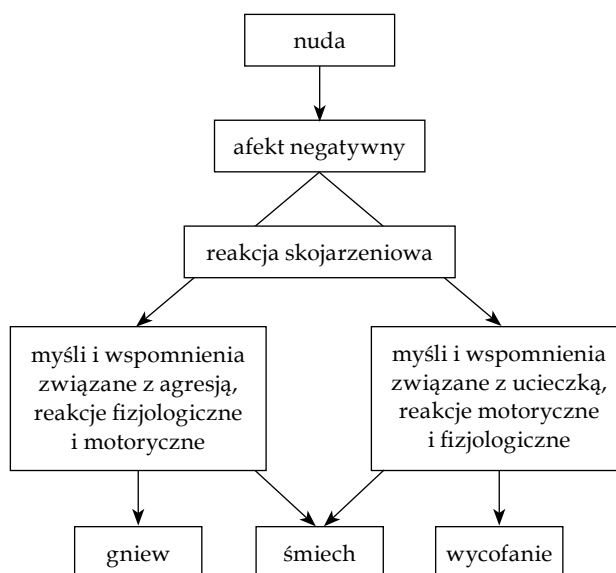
nuda

afekt negatywny

reakcja skojarzeniowa

myśli i wspomnienia związane z agresją, reakcje fizjologiczne i motoryczne

myśli i wspomnienia związane z ucieczką, reakcje motoryczne i fizjologiczne

gniew

śmiech

wycofanie